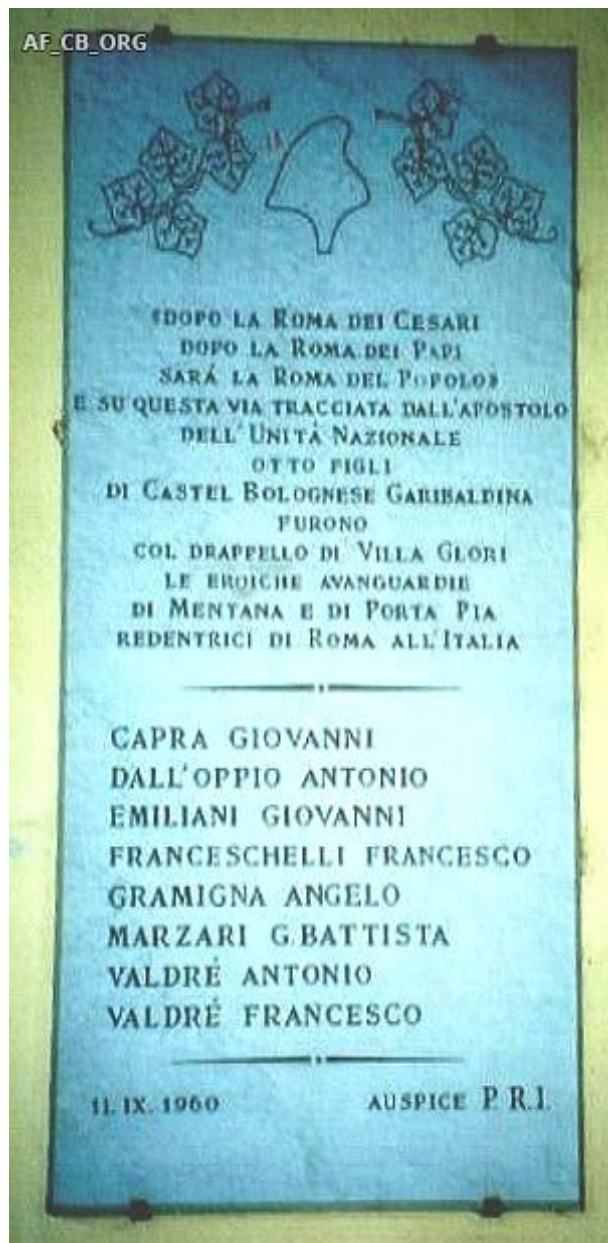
AF_CB_ORG

«DOPO LA ROMA DEI CESARI DOPO LA ROMA DEI PAPI SARÁ LA ROMA DEL POPOLO» E SU QUESTA VIA TRACCIATA DALL'APOSTOLO DELL'UNITÀ NAZIONALE OTTO FIGLI DI CASTEL BOLOGNESE GARIBALDINA FURONO COL DRAPPELLO DI VILLA GLORI LE EROICHE AVANGUARDIE DI MENTANA E DI PORTA PIA REDENTRICI DI ROMA ALL'ITALIA

CAPRA GIOVANNI
DALL'OPPIO ANTONIO
EMILIANI GIOVANNI
FRANCESCHELLI FRANCESCO
GRAMIGNA ANGELO
MARZARI G.BATTISTA
VALDRÉ ANTONIO
VALDRÉ FRANCESCO

11. IX. 1960

AUSPICE P.R.I.